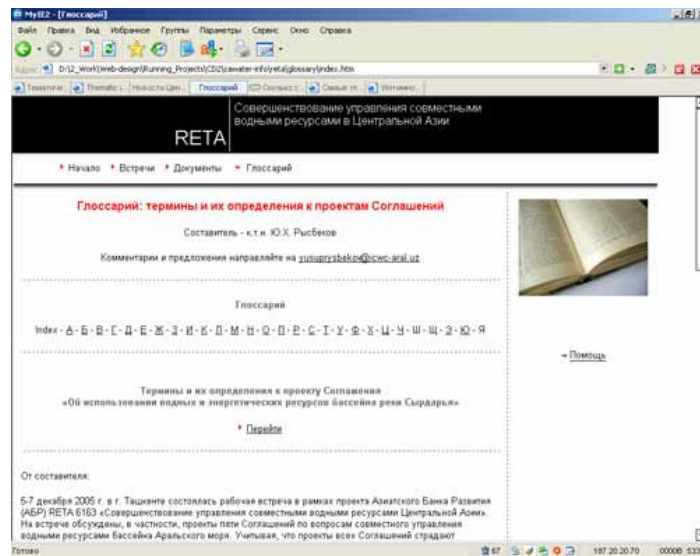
MyIE2 - [Глоссарий]

Файл Правка Вид Избранное Группы Параметры Сервис Окно Справка

Адрес D:\2_Work\Web-design\Running_Projects\CD2\cawater-info\reta\glossary\index.htm

Тематич... Thematic... Новости Цен... Глоссарий Сколько с... Самые п... Интимно...

RETA

Совершенствование управления совместными водными ресурсами в Центральной Азии

Начало Встречи Документы Глоссарий

Глоссарий: термины и их определения к проектам Соглашений

Составитель - к.т.н. Ю.Х. Рысбеков

Комментарии и предложения направляйте на yusuprysbekov@icwc-aral.uz

Глоссарий

Index - А - Б - В - Г - Д - Е - Ж - З - И - К - Л - М - Н - О - П - Р - С - Т - У - Ф - Х - Ц - Ч - Ш - Щ - Э - Ю - Я

Помощь

Термины и их определения к проекту Соглашения «Об использовании водных и энергетических ресурсов бассейна реки Сырдарья»

Перейти

От составителя:

5-7 декабря 2005 г. в г. Ташкенте состоялась рабочая встреча в рамках проекта Азиатского Банка Развития (АБР) RETA 6163 «Совершенствование управления совместными водными ресурсами Центральной Азии». На встрече обсуждены, в частности, проекты пяти Соглашений по вопросам совместного управления водными ресурсами бассейна Аральского моря. Учитывая, что проекты всех Соглашений страдают

Готово

187.20.20.70